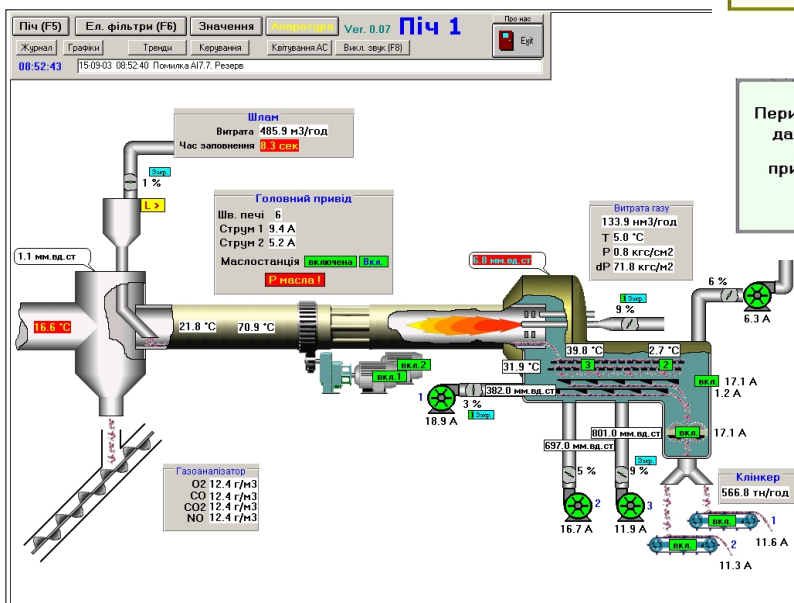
Піч (F5) Ел. фільтри (F6) Значення Апаратура Ver. 0.07 Піч 1
Про нас
Журнал Графіки Тренди Керування Квітування АС Вимк. звук (F8)
Exit
08:52:43 15-09-03 08:52:40 Помилка AI7.7. Резерв

Пери
да
при

Шлам
Витрата 485.9 м3/год
Час заповнення 0.3 сек

Зупр.
1 %
L >

1.1 мм.вд.ст

16.6 °C

Головний привід
Шв. печі 6
Струм 1 9.4 A
Струм 2 5.2 A
Маслостанція включена Вкл.
P масла !

21.8 °C 70.9 °C

6.8 мм.вд.ст

Витрата газу
133.9 нм3/год
T 5.0 °C
P 0.8 кгс/см2
dP 71.8 кгс/м2

Зупр.
9 %

6 %
6.3 A

вкл.2
вкл.1

39.8 °C 2.7 °C
31.9 °C
3 2
вкл.
17.1 A
1.2 A

1
3 %
Зупр.
382.0 мм.вд.ст
18.9 A

801.0 мм.вд.ст
вкл.
17.1 A
697.0 мм.вд.ст

5 % 9 %

2 3
16.7 A 11.9 A

Газоаналізатор
O2 12.4 г/м3
CO 12.4 г/м3
CO2 12.4 г/м3
NO 12.4 г/м3

Клінкер
566.8 тн/год

вкл. 1
11.6 A
вкл. 2
11.3 A